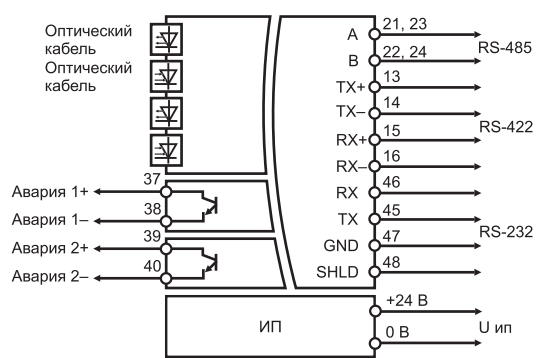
Оптический кабель
Оптический кабель

Авария 1+ 37
Авария 1– 38
Авария 2+ 39
Авария 2– 40

A 21, 23
B 22, 24
RS-485
TX+ 13
TX– 14
RS-422
RX+ 15
RX– 16
RX 46
TX 45
GND 47
RS-232
SHLD 48

ИП
+24 В
0 В
U ип